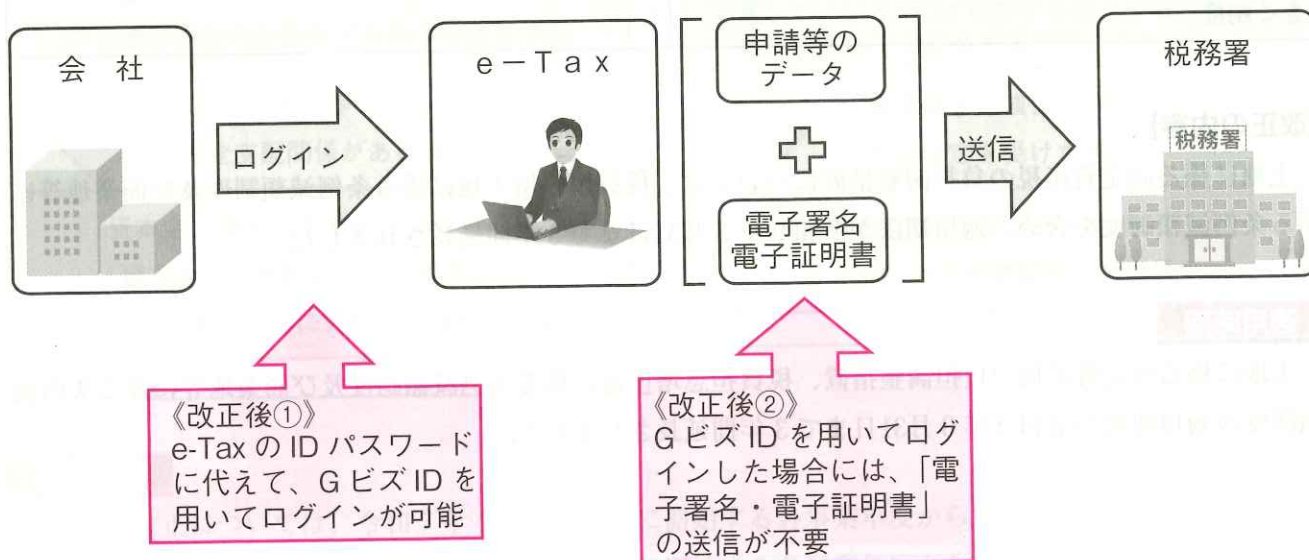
会　社

ログイン

e－Tax

申請等のデータ

電子署名
電子証明書

送信

税務署

税務署

《改正後①》
e-Tax の ID パスワードに代えて、G ビズ ID を用いてログインが可能

《改正後②》
G ビズ ID を用いてログインした場合には、「電子署名・電子証明書」の送信が不要